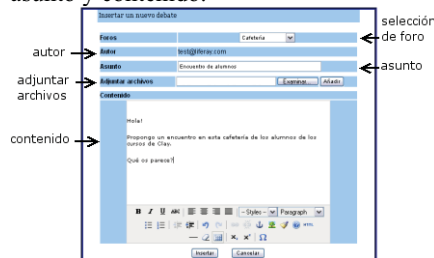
asunto y contenido.

Insertar un nuevo debate

Foros | Cafetería

Autor | test@iferac.com

Asunto | Encuentro de alumnos

Adjuntar archivos | Examinar... | Añadir

Contenido

Hola!

Propongo un encuentro en esta cafetería de los alumnos de los cursos de Olay.

Qué os parece?

B I U ABC | – Styles – | Paragraph

Insertar | Cancelar

selección de foro

autor

asunto

adjuntar archivos

contenido